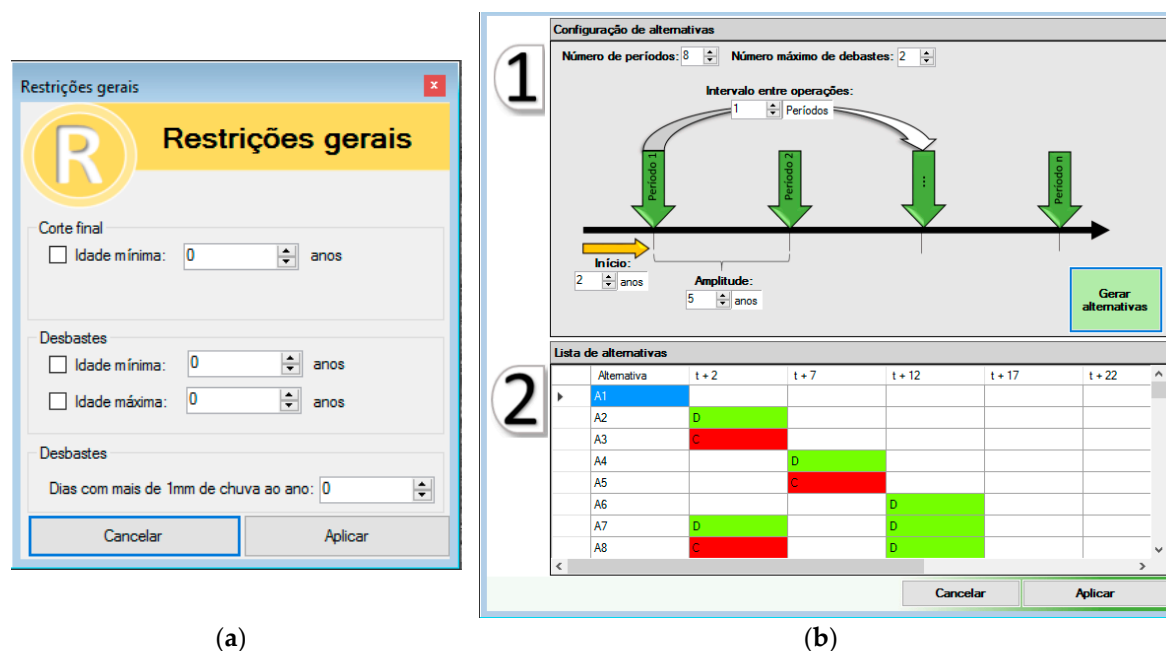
Restrições gerais

R

Restrições gerais

Corte final

Idade mínima: 0 anos

Desbastes

Idade mínima: 0 anos

Idade máxima: 0 anos

Desbastes

Dias com mais de 1mm de chuva ao ano: 0

Cancelar

Aplicar

(a)

Configuração de alternativas

1

Número de períodos: 8

Número máximo de debastes: 2

Intervalo entre operações:

1 Períodos

Período 1

Período 2

...

Período n

Início:

2 anos

Amplitude:

5 anos

Gerar alternativas

Lista de alternativas

2

| Alternativa | t + 2 | t + 7 | t + 12 | t + 17 | t + 22 |
|---|---|---|---|---|---|
| A1 | | | | | |
| A2 | D | | | | |
| A3 | C | | | | |
| A4 | | D | | | |
| A5 | | C | | | |
| A6 | | | D | | |
| A7 | D | | D | | |
| A8 | C | | D | | |

Cancelar

Aplicar

(b)